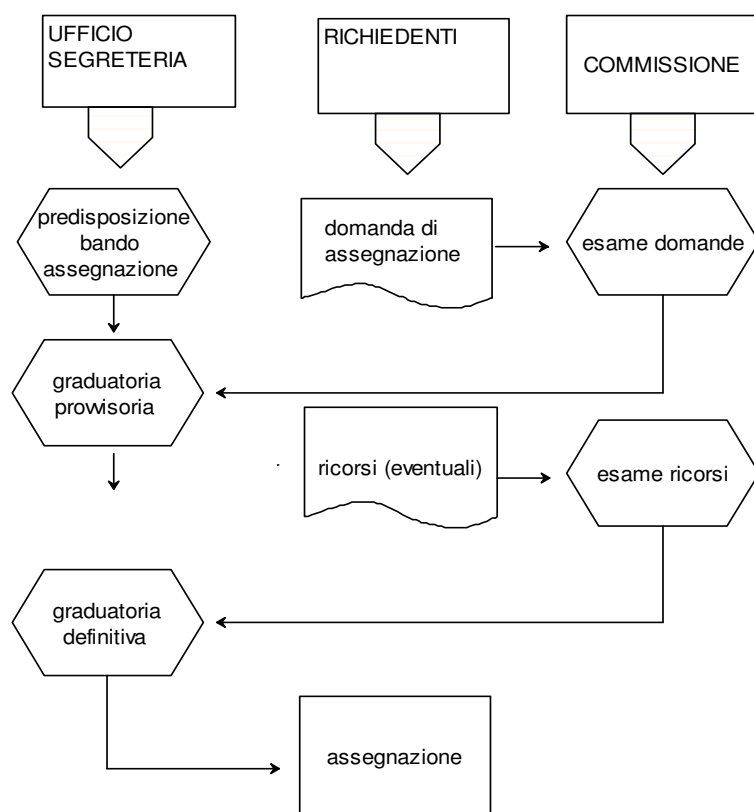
UFFICIO SEGRETERIA

RICHIEDENTI

COMMISSIONE

predisposizione bando assegnazione

domanda di assegnazione

esame domande

graduatoria provvisoria

ricorsi (eventuali)

esame ricorsi

graduatoria definitiva

assegnazione